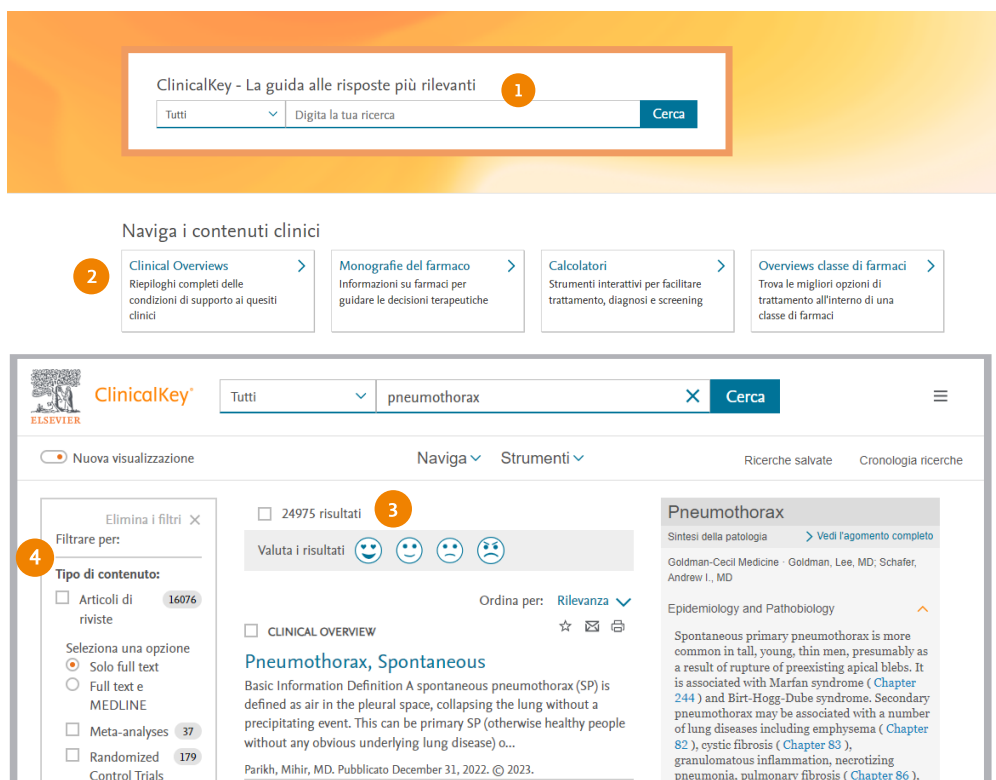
ClinicalKey - La guida alle risposte più rilevanti

1

Tutti

Digita la tua ricerca

Cerca

Naviga i contenuti clinici

2

Clinical Overviews
Riepiloghi completi delle condizioni di supporto ai quesiti clinici

Monografie del farmaco
Informazioni su farmaci per guidare le decisioni terapeutiche

Calcolatori
Strumenti interattivi per facilitare trattamento, diagnosi e screening

Overviews classe di farmaci
Trova le migliori opzioni di trattamento all'interno di una classe di farmaci

ELSEVIER

ClinicalKey®

Tutti

pneumothorax

Cerca

Nuova visualizzazione

Naviga

Strumenti

Ricerche salvate

Cronologia ricerche

Elimina i filtri

Filtrare per:

4

Tipo di contenuto:

Articoli di riviste 16076

Seleziona una opzione

Solo full text

Full text e MEDLINE

Meta-analyses 37

Randomized Control Trials 179

24975 risultati

3

Valuta i risultati

Ordina per: Rilevanza

CLINICAL OVERVIEW

Pneumothorax, Spontaneous

Basic Information Definition A spontaneous pneumothorax (SP) is defined as air in the pleural space, collapsing the lung without a precipitating event. This can be primary SP (otherwise healthy people without any obvious underlying lung disease) o...

Parikh, Mihir, MD. Pubblicato December 31, 2022. © 2023.

Pneumothorax

Sintesi della patologia

Vedi l'agomento completo

Goldman-Cecil Medicine · Goldman, Lee, MD; Schafer, Andrew I., MD

Epidemiology and Pathobiology

Spontaneous primary pneumothorax is more common in tall, young, thin men, presumably as a result of rupture of preexisting apical blebs. It is associated with Marfan syndrome ( Chapter 244 ) and Birt-Hogg-Dube syndrome. Secondary pneumothorax may be associated with a number of lung diseases including emphysema ( Chapter 82 ), cystic fibrosis ( Chapter 83 ), granulomatous inflammation, necrotizing pneumonia, pulmonary fibrosis ( Chapter 86 ),